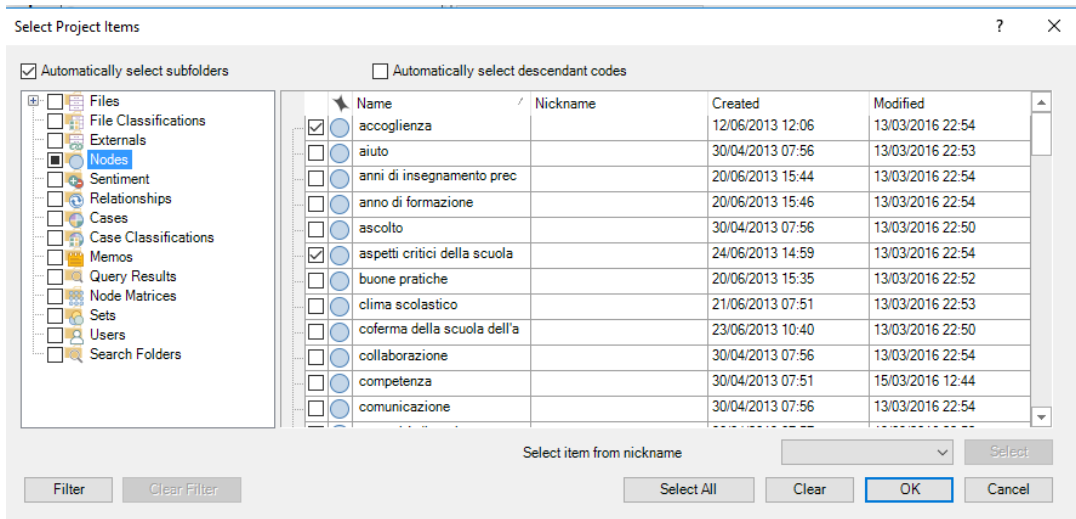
Select Project Items

?

Automatically select subfolders

Automatically select descendant codes

Files
File Classifications
Externals
Nodes
Sentiment
Relationships
Cases
Case Classifications
Memos
Query Results
Node Matrices
Sets
Users
Search Folders

| | Name | Nickname | Created | Modified |
|---|---|---|---|---|
| ☑ | accoglienza | | 12/06/2013 12:06 | 13/03/2016 22:54 |
| ☐ | aiuto | | 30/04/2013 07:56 | 13/03/2016 22:53 |
| ☐ | anni di insegnamento prec | | 20/06/2013 15:44 | 13/03/2016 22:54 |
| ☐ | anno di formazione | | 20/06/2013 15:46 | 13/03/2016 22:54 |
| ☐ | ascolto | | 30/04/2013 07:56 | 13/03/2016 22:50 |
| ☑ | aspetti critici della scuola | | 24/06/2013 14:59 | 13/03/2016 22:54 |
| ☐ | buone pratiche | | 20/06/2013 15:35 | 13/03/2016 22:52 |
| ☐ | clima scolastico | | 21/06/2013 07:51 | 13/03/2016 22:53 |
| ☐ | coferma della scuola dell'a | | 23/06/2013 10:40 | 13/03/2016 22:50 |
| ☐ | collaborazione | | 30/04/2013 07:56 | 13/03/2016 22:54 |
| ☐ | competenza | | 30/04/2013 07:51 | 15/03/2016 12:44 |
| ☐ | comunicazione | | 30/04/2013 07:56 | 13/03/2016 22:54 |

Select item from nickname

Select

Filter

Clear Filter

Select All

Clear

OK

Cancel